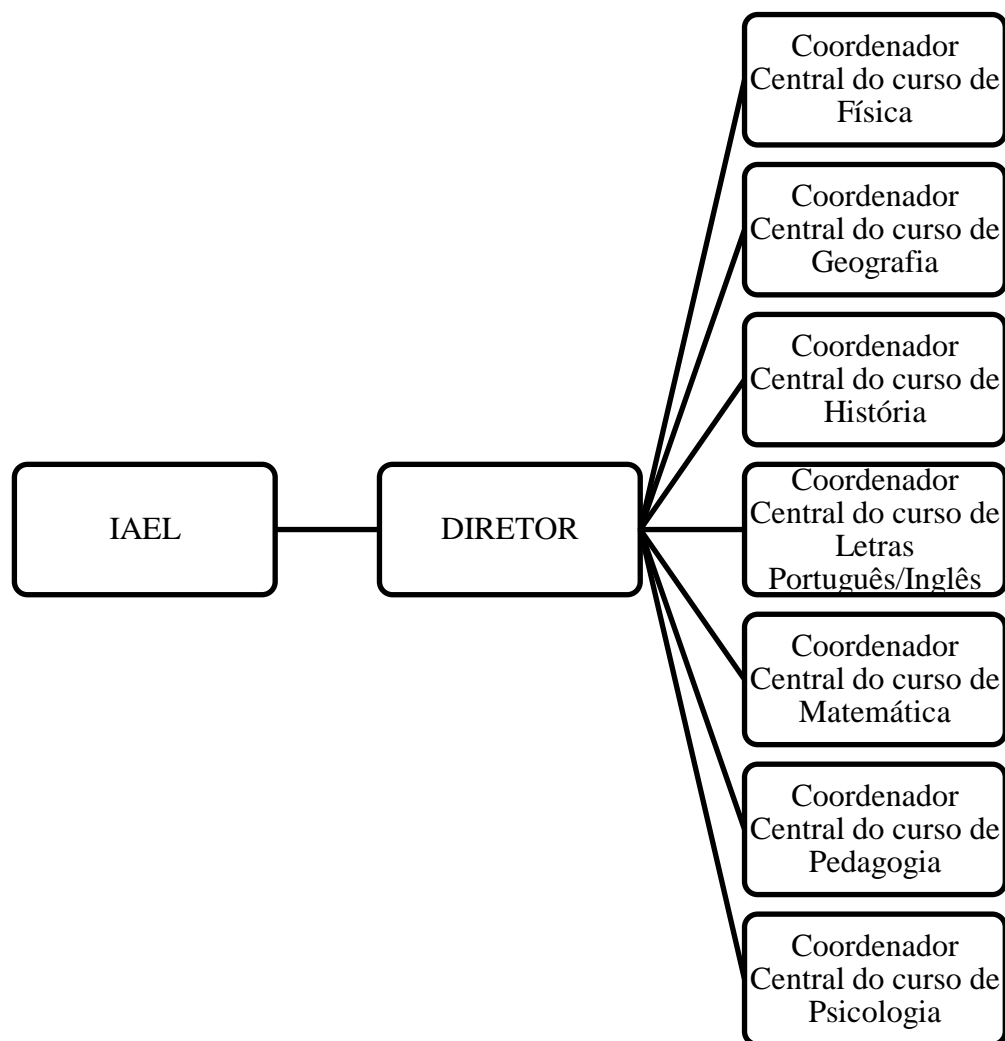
IAEL

DIRETOR

Coordenador Central do curso de Física

Coordenador Central do curso de Geografia

Coordenador Central do curso de História

Coordenador Central do curso de Letras Português/Inglês

Coordenador Central do curso de Matemática

Coordenador Central do curso de Pedagogia

Coordenador Central do curso de Psicologia